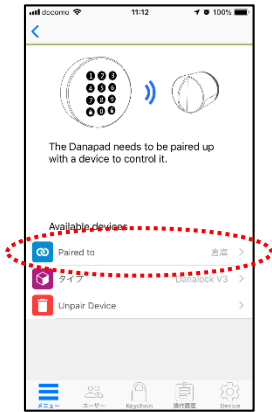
docomo 11:12 100%

<

1 2 3
4 5 6
7 8 9
0

The Danapad needs to be paired up with a device to control it.

Available devices

Paired to 倉庫 >

タイプ Danalock V3 >

Unpair Device >

メニュー ユーザー Keychain 操作履歴 Device